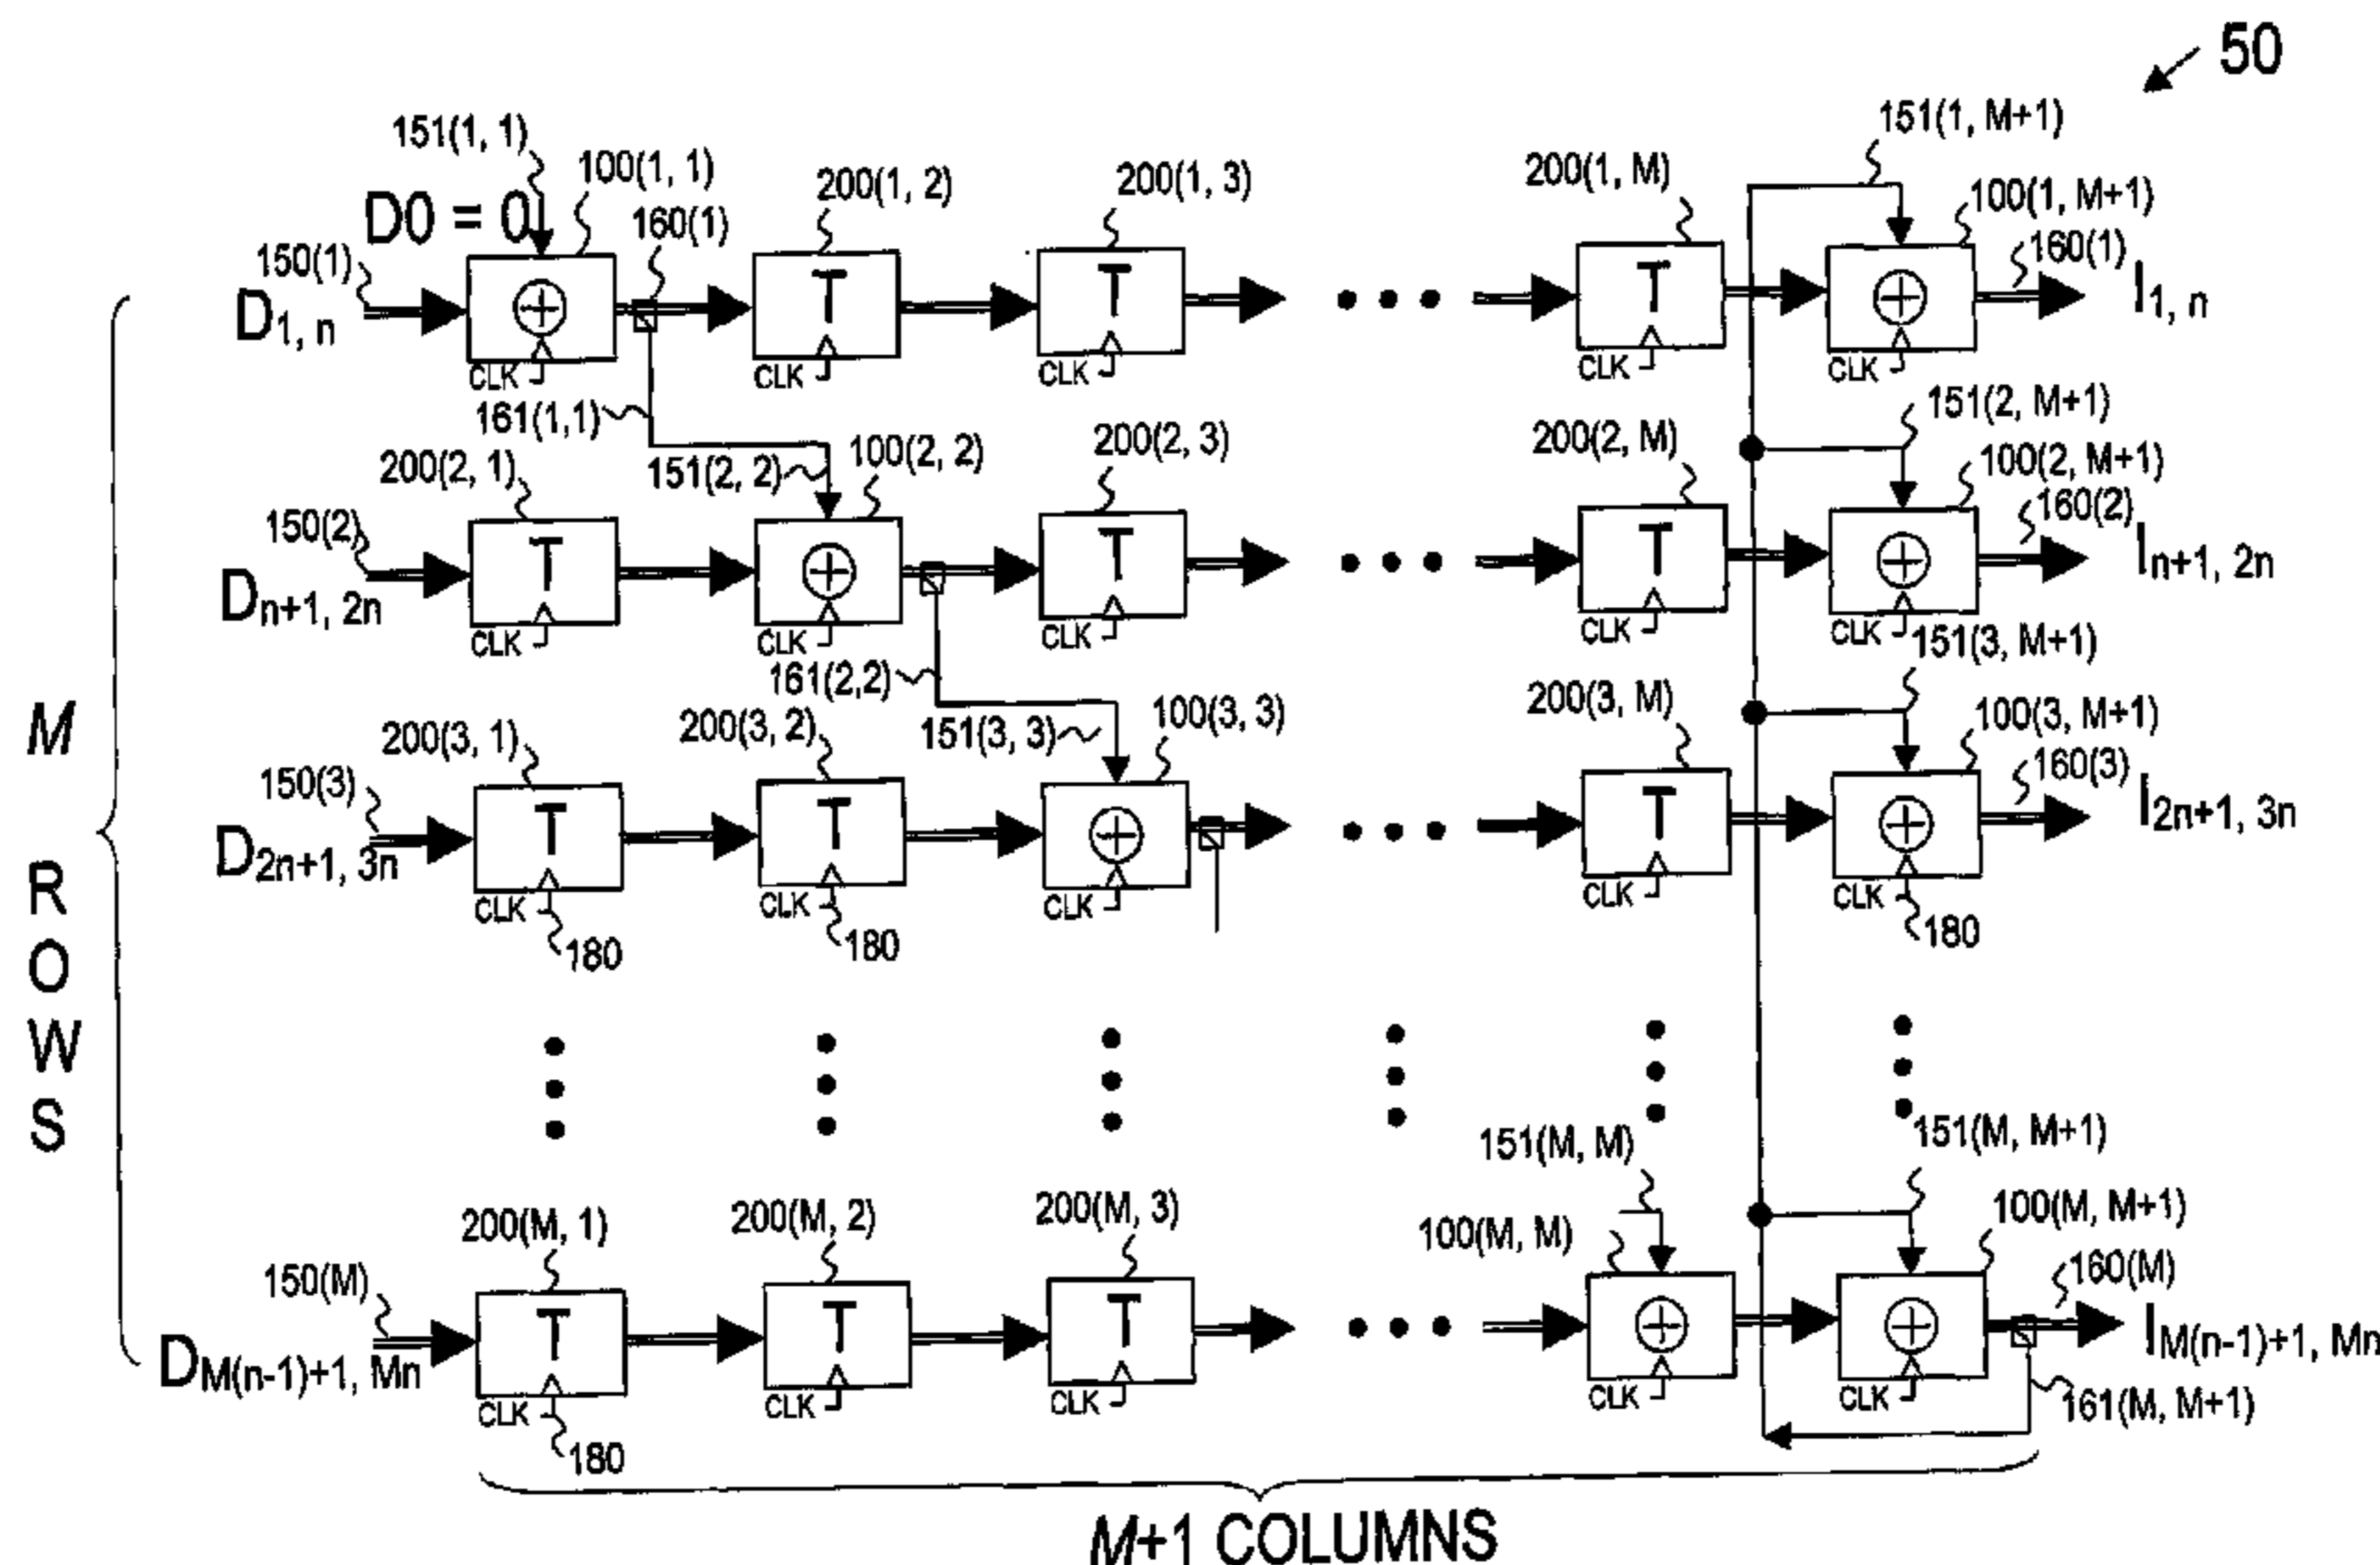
50

151(1, 1)
100(1, 1)
D0 = 0
160(1)
200(1, 2)
200(1, 3)
200(1, M)
151(1, M+1)
100(1, M+1)
150(1)
$D_{1, n}$
$\oplus$
T
T
• • •
T
$\oplus$
160(1)
$I_{1, n}$
CLK
CLK
CLK
CLK
CLK
161(1,1)
151(2, M+1)
200(2, 1)
151(2, 2)
100(2, 2)
200(2, 3)
200(2, M)
100(2, M+1)
150(2)
$D_{n+1, 2n}$
T
$\oplus$
T
• • •
T
$\oplus$
160(2)
$I_{n+1, 2n}$
CLK
CLK
CLK
CLK
CLK
151(3, M+1)
161(2,2)
200(3, 1)
200(3, 2)
151(3, 3)
100(3, 3)
200(3, M)
100(3, M+1)
M
150(3)
$D_{2n+1, 3n}$
T
T
$\oplus$
• • •
T
$\oplus$
160(3)
$I_{2n+1, 3n}$
CLK
CLK
CLK
CLK
CLK
180
180
180
R
O
W
S
151(M, M)
151(M, M+1)
200(M, 1)
200(M, 2)
200(M, 3)
100(M, M)
100(M, M+1)
150(M)
160(M)
$D_{M(n-1)+1, Mn}$
T
T
T
• • •
$\oplus$
$\oplus$
$I_{M(n-1)+1, Mn}$
CLK
CLK
CLK
CLK
CLK
161(M, M+1)
180
M+1 COLUMNS